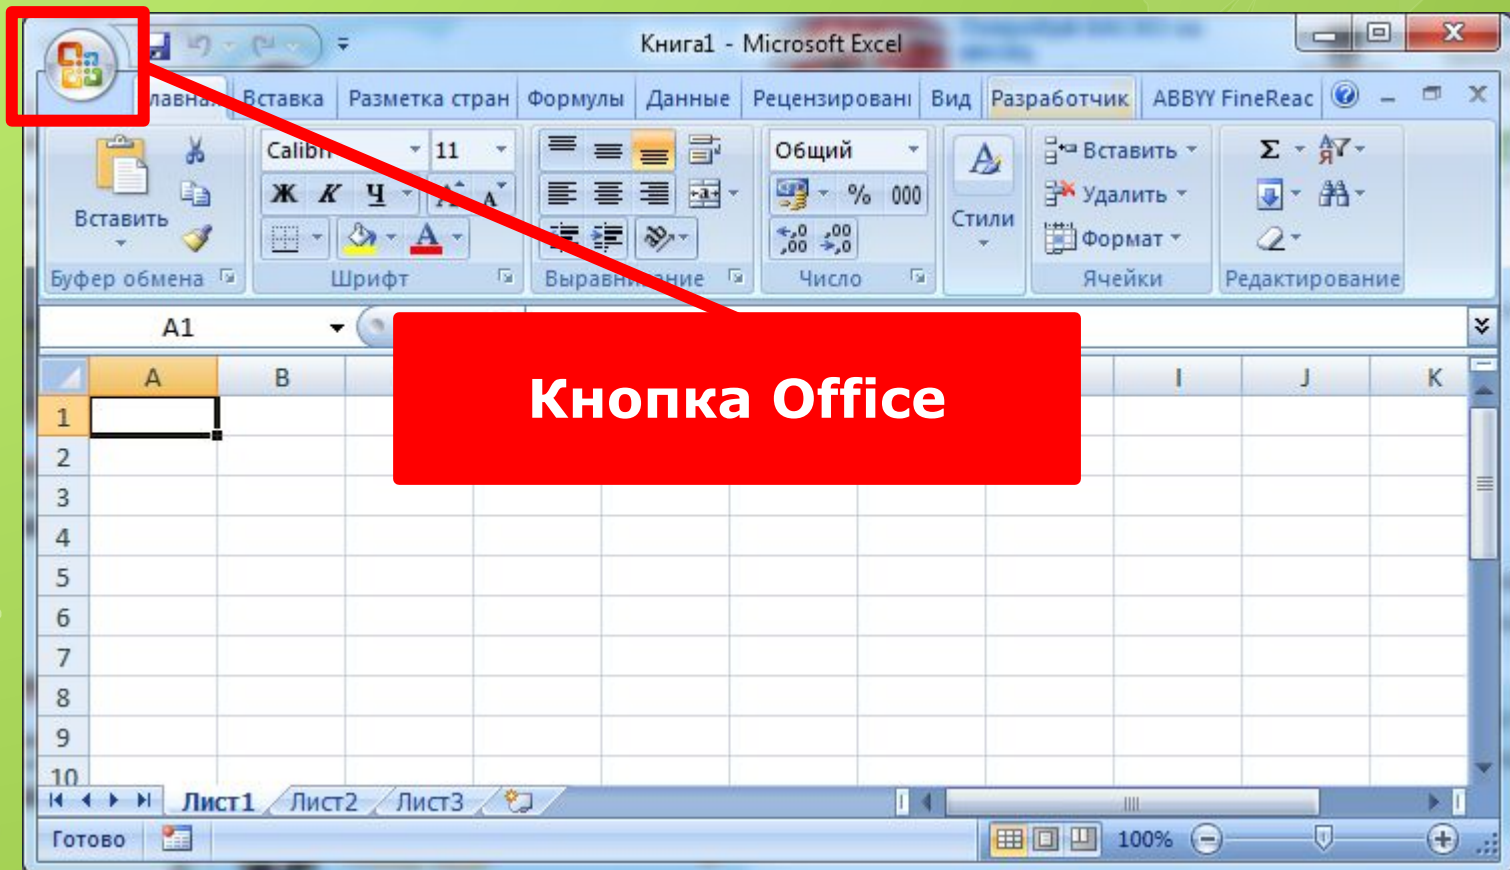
Книга1 - Microsoft Excel

лавна Вставка Разметка стран Формулы Данные Рецензировани Вид Разработчик ABBYY FineReac

Вставить
Буфер обмена

Calibri 11
Ж К Ч
Шрифт

Выравнивание

Общий
% 000
Число

Стили

Вставить
Удалить
Формат
Ячейки

Редактирование

A1

Кнопка Office

| | A | B | I | J | K |
|---|---|---|---|---|---|
| 1 | | | | | |
| 2 | | | | | |
| 3 | | | | | |
| 4 | | | | | |
| 5 | | | | | |
| 6 | | | | | |
| 7 | | | | | |
| 8 | | | | | |
| 9 | | | | | |
| 10 | | | | | |

Лист1 Лист2 Лист3

Готово 100%